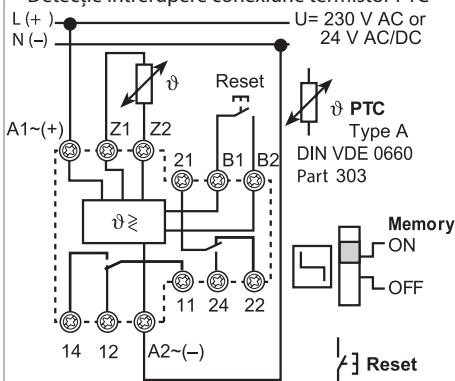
Detecție întrerupere conexiune termistor PTC
L (+)
N (–)
U= 230 V AC or 24 V AC/DC
$\vartheta$
Reset
A1~(+)
Z1
Z2
21
B1
B2
$\vartheta$ PTC
Type A
DIN VDE 0660
Part 303
$\vartheta \gtrless$
Memory
ON
OFF
11
24
22
14
12
A2~(–)
Reset